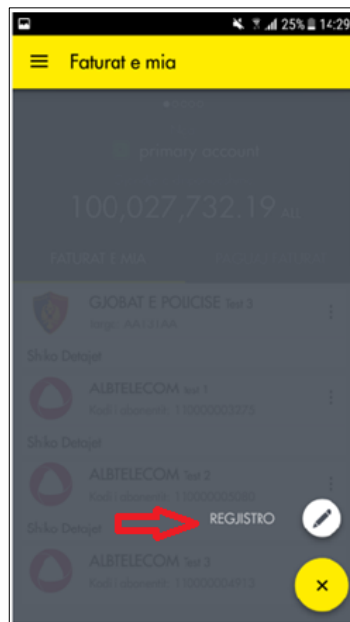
25% 14:29

Faturat e mia

primary account

100,027,732.19 ALL

FATURAT E MIA

GJOBAT E POLICISE Test 3

Targa: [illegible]

Shiko Detajet

ALBTELECOM Test 1

Kodi i abonentit: 110000000375

Shiko Detajet

ALBTELECOM Test 2

Kodi i abonentit: 110000005080

Shiko Detajet

ALBTELECOM Test 3

Kodi i abonentit: 110000004515

REGJISTRO